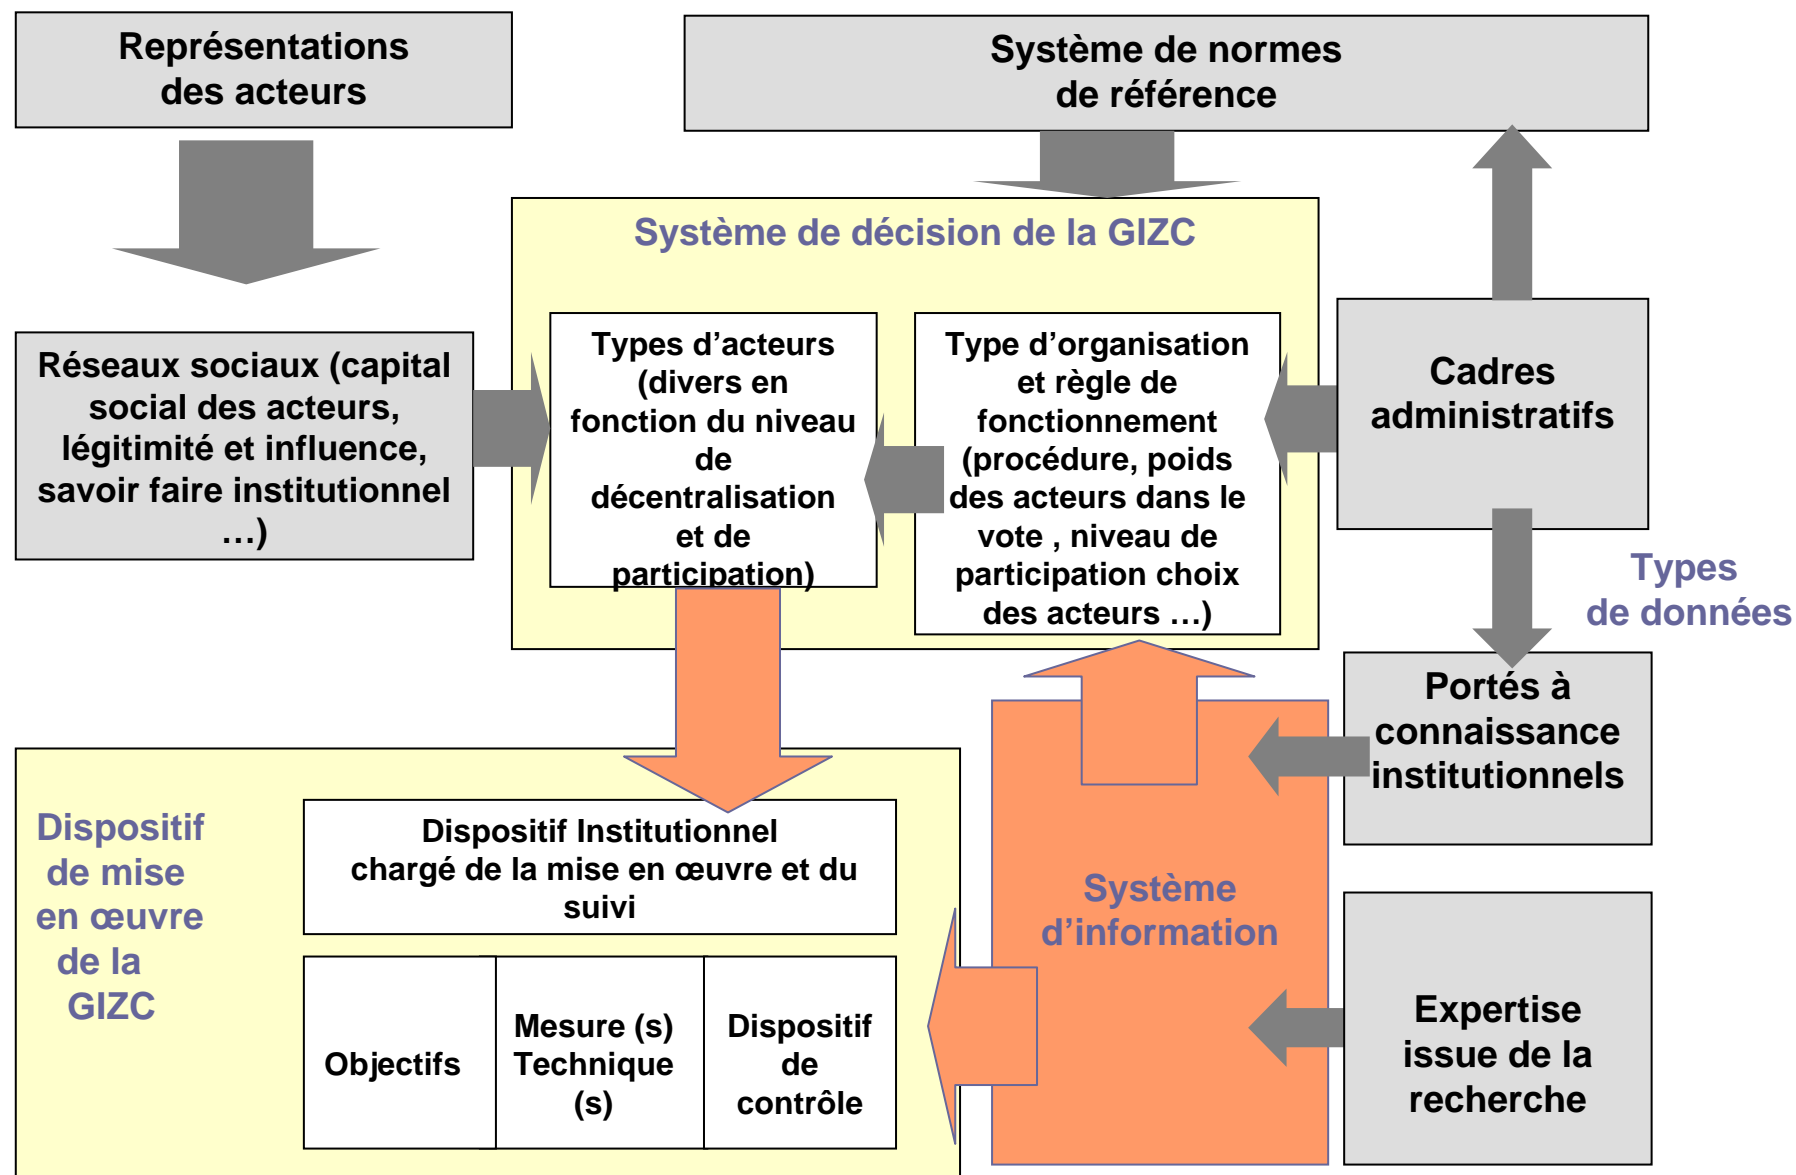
Représentations des acteurs

Système de normes de référence

Système de décision de la GIZC

Réseaux sociaux (capital social des acteurs, légitimité et influence, savoir faire institutionnel …)

Types d'acteurs (divers en fonction du niveau de décentralisation et de participation)

Type d'organisation et règle de fonctionnement (procédure, poids des acteurs dans le vote , niveau de participation choix des acteurs …)

Cadres administratifs

Types de données

Portés à connaissance institutionnels

Dispositif de mise en œuvre de la GIZC

Dispositif Institutionnel chargé de la mise en œuvre et du suivi

| Objectifs | Mesure (s) Technique (s) | Dispositif de contrôle |
|---|---|---|

Système d'information

Expertise issue de la recherche